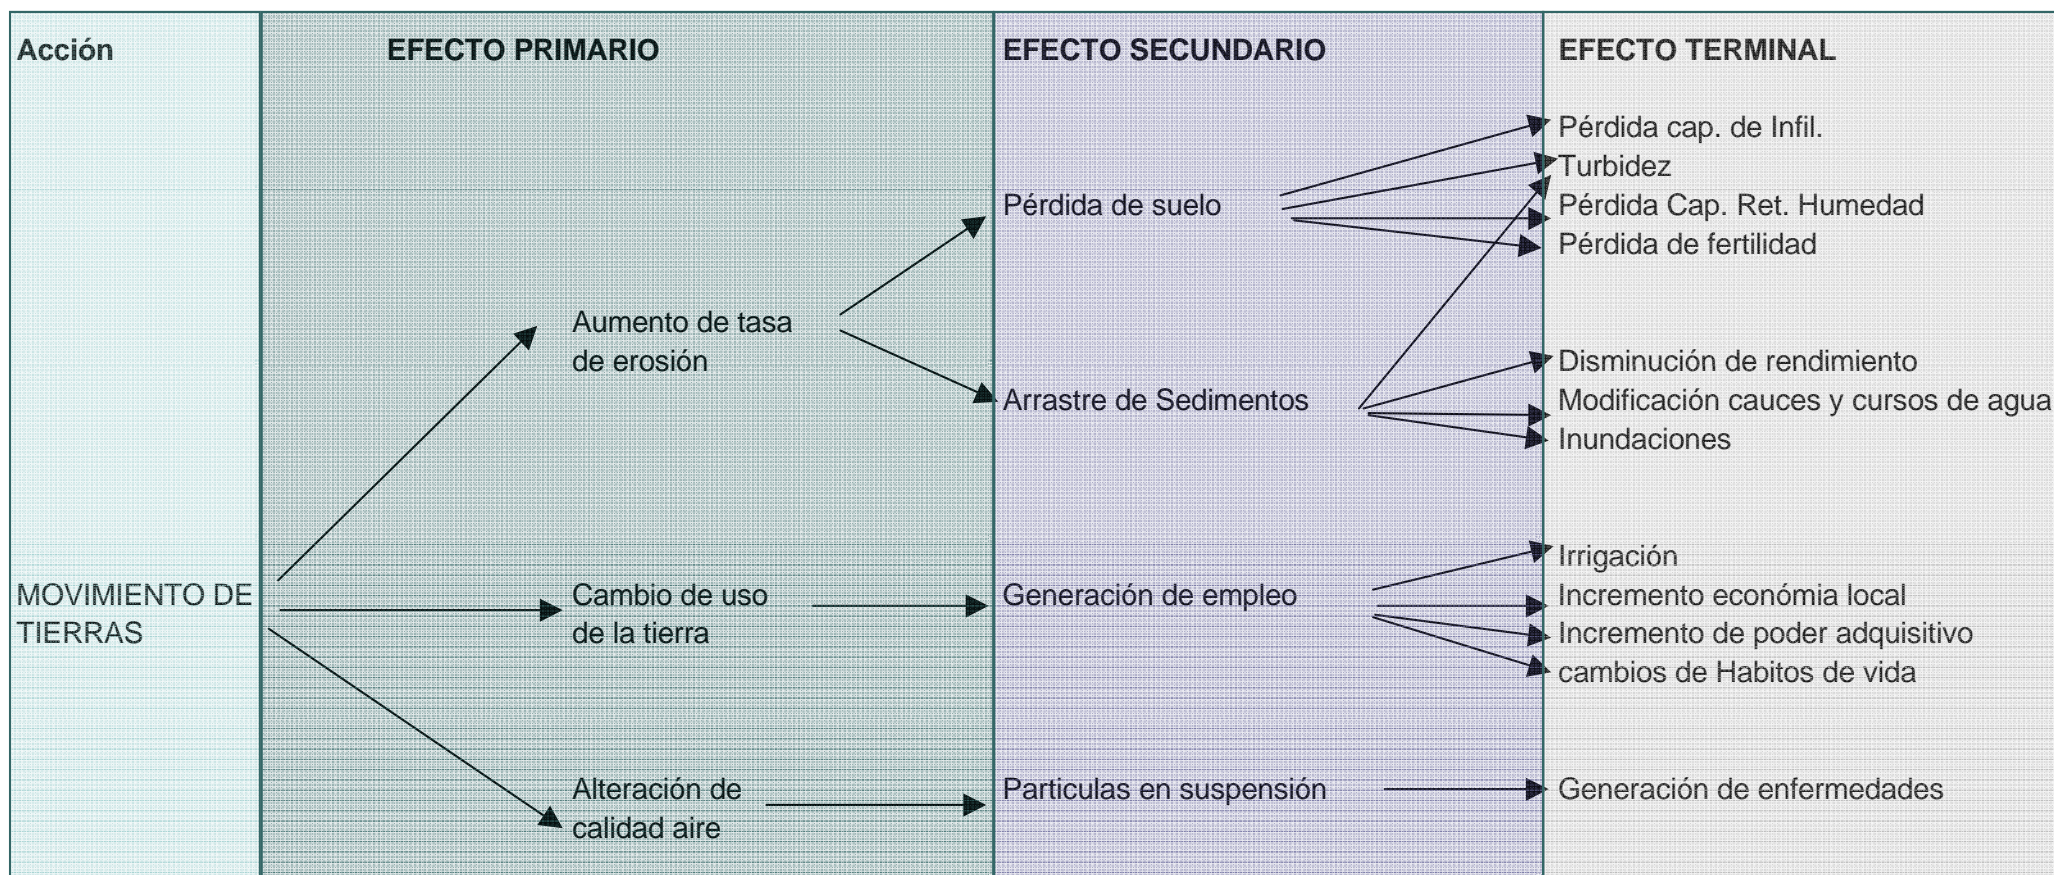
Acción

EFECTO PRIMARIO

EFECTO SECUNDARIO

EFECTO TERMINAL

Pérdida cap. de Infil.
Turbidez
Pérdida Cap. Ret. Humedad
Pérdida de fertilidad

Pérdida de suelo

Aumento de tasa de erosión

Arrastre de Sedimentos

Disminución de rendimiento
Modificación cauces y cursos de agua
Inundaciones

Irrigación
Incremento económia local
Incremento de poder adquisitivo
cambios de Habitos de vida

MOVIMIENTO DE TIERRAS

Cambio de uso de la tierra

Generación de empleo

Alteración de calidad aire

Particulas en suspensión

Generación de enfermedades